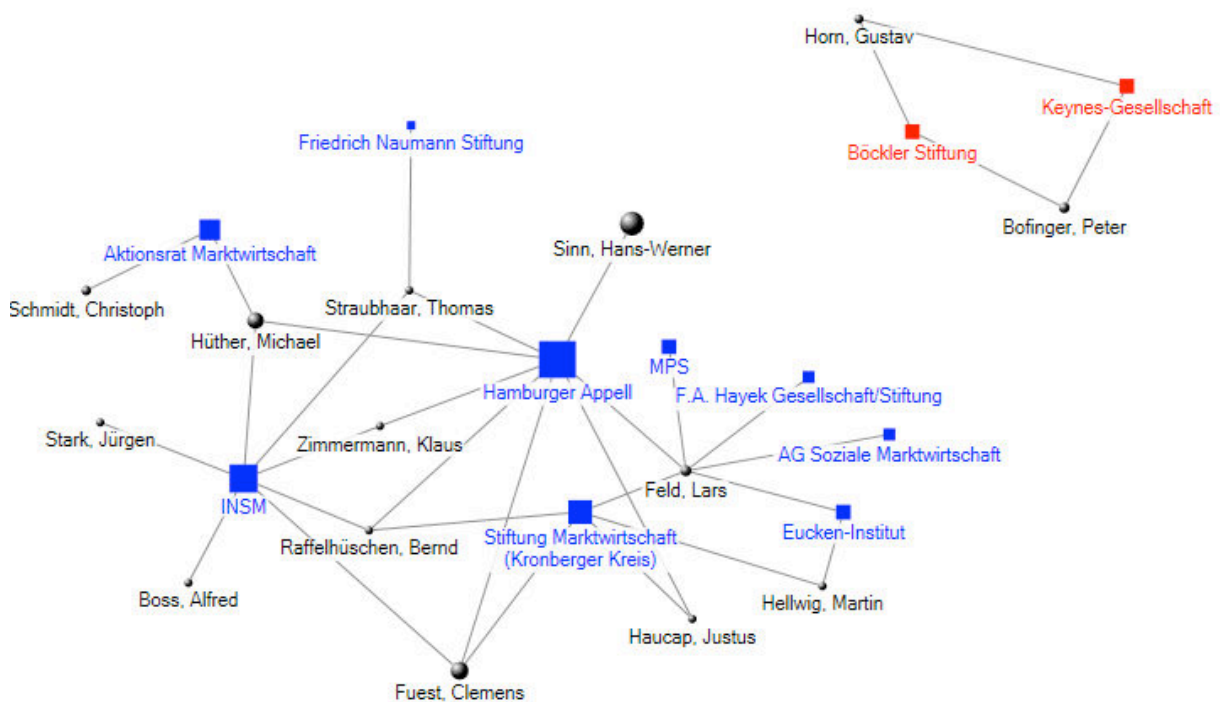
Horn, Gustav
Keynes-Gesellschaft
Böckler Stiftung
Bofinger, Peter
Friedrich Naumann Stiftung
Aktionsrat Marktwirtschaft
Sinn, Hans-Werner
Schmidt, Christoph
Straubhaar, Thomas
Hüther, Michael
Hamburger Appell
MPS
F.A. Hayek Gesellschaft/Stiftung
Stark, Jürgen
Zimmermann, Klaus
AG Soziale Marktwirtschaft
INSM
Feld, Lars
Raffelhüschen, Bernd
Stiftung Marktwirtschaft (Kronberger Kreis)
Eucken-Institut
Boss, Alfred
Hellwig, Martin
Haucap, Justus
Fuest, Clemens